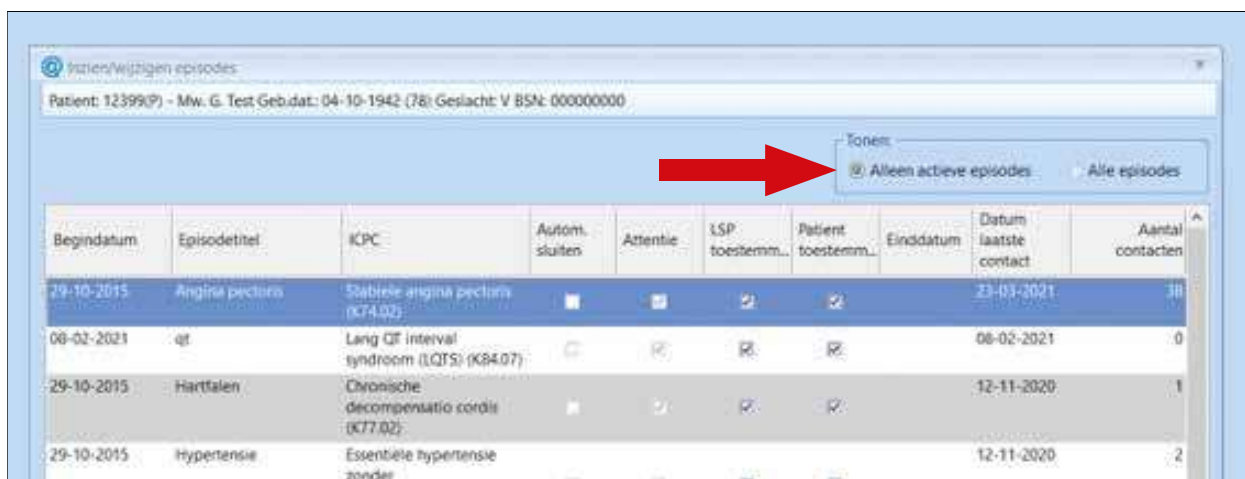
Inzien/wijzigen episodes

Patient: 12399(P) - Mw. G. Test Geb.dat.: 04-10-1942 (78) Geslacht: V BSN: 000000000

Tonen
Alleen actieve episodes
Alle episodes

| Begindatum | Episodetitel | ICPC | Autom. sluiten | Attentie | LSP toestemm... | Patient toestemm... | Einddatum | Datum laatste contact | Aantal contacten |
|---|---|---|---|---|---|---|---|---|---|
| 29-10-2015 | Angina pectoris | Stabiele angina pectoris (K74.02) | | | | | | 23-03-2021 | 38 |
| 08-02-2021 | qt | Lang QT interval syndroom (LQTS) (K84.07) | | | | | | 08-02-2021 | 0 |
| 29-10-2015 | Hartfalen | Chronische decompensatio cordis (K77.02) | | | | | | 12-11-2020 | 1 |
| 29-10-2015 | Hypertensie | Essentiële hypertensie zonder | | | | | | 12-11-2020 | 2 |